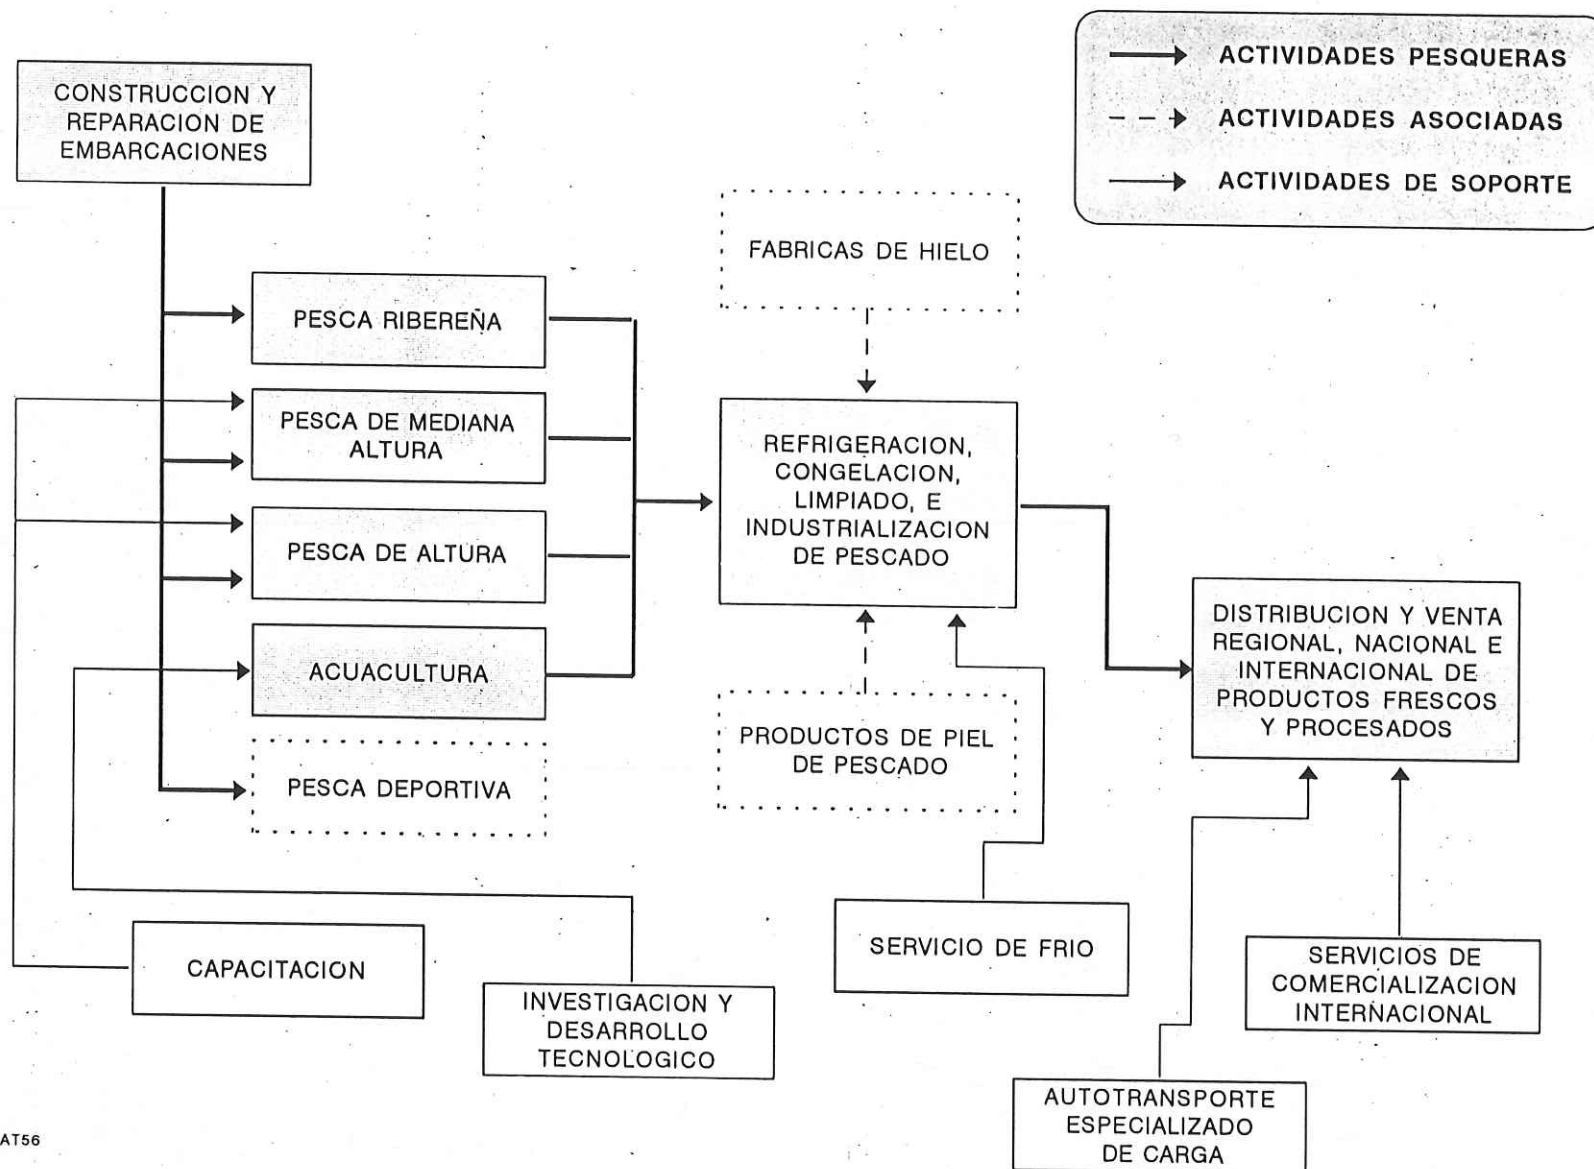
ACTIVIDADES PESQUERAS
ACTIVIDADES ASOCIADAS
ACTIVIDADES DE SOPORTE

CONSTRUCCION Y REPARACION DE EMBARCACIONES

FABRICAS DE HIELO

PESCA RIBEREÑA

PESCA DE MEDIANA ALTURA

PESCA DE ALTURA

ACUACULTURA

PESCA DEPORTIVA

REFRIGERACION, CONGELACION, LIMPIADO, E INDUSTRIALIZACION DE PESCADO

PRODUCTOS DE PIEL DE PESCADO

DISTRIBUCION Y VENTA REGIONAL, NACIONAL E INTERNACIONAL DE PRODUCTOS FRESCOS Y PROCESADOS

SERVICIO DE FRIO

CAPACITACION

INVESTIGACION Y DESARROLLO TECNOLOGICO

SERVICIOS DE COMERCIALIZACION INTERNACIONAL

AUTOTRANSPORTE ESPECIALIZADO DE CARGA

AT56